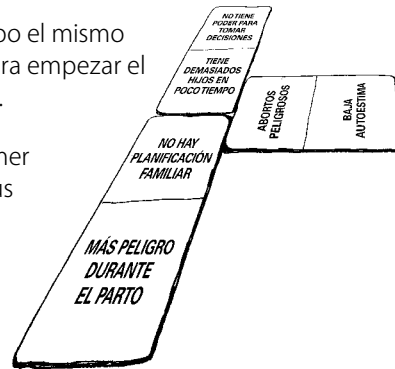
po el mismo
ra empezar el
.

ner
us

NO TIENE PODER PARA TOMAR DECISIONES

TIENE DEMASIADOS HIJOS EN POCO TIEMPO

ABORTOS PELIGROSOS

BAJA AUTOESTIMA

NO HAY PLANIFICACIÓN FAMILIAR

MÁS PELIGRO DURANTE EL PARTO